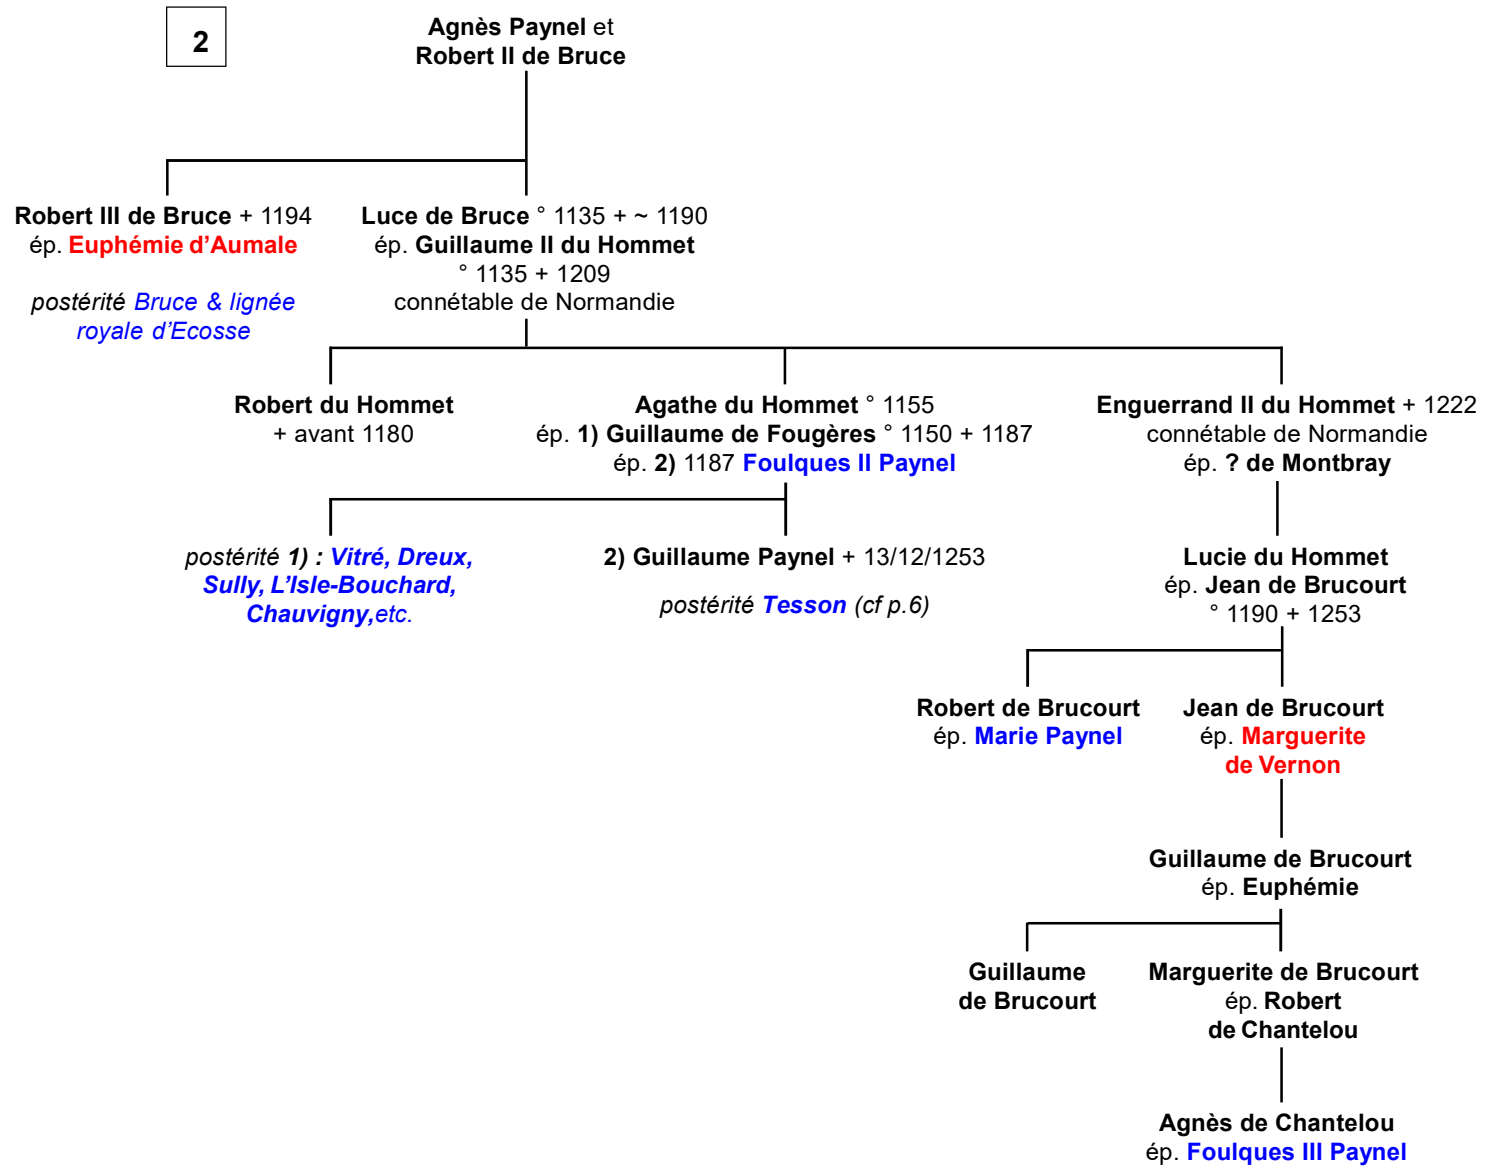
2

Agnès Paynel et
Robert II de Bruce

Robert III de Bruce + 1194
ép. Euphémie d'Aumale

postérité Bruce & lignée royale d'Ecosse

Luce de Bruce ° 1135 + ~ 1190
ép. Guillaume II du Hommet
° 1135 + 1209
connétable de Normandie

Robert du Hommet
+ avant 1180

Agathe du Hommet ° 1155
ép. 1) Guillaume de Fougères ° 1150 + 1187
ép. 2) 1187 Foulques II Paynel

Enguerrand II du Hommet + 1222
connétable de Normandie
ép. ? de Montbray

postérité 1) : Vitré, Dreux, Sully, L'Isle-Bouchard, Chauvigny,etc.

2) Guillaume Paynel + 13/12/1253

postérité Tesson (cf p.6)

Lucie du Hommet
ép. Jean de Brucourt
° 1190 + 1253

Robert de Brucourt
ép. Marie Paynel

Jean de Brucourt
ép. Marguerite de Vernon

Guillaume de Brucourt
ép. Euphémie

Guillaume de Brucourt

Marguerite de Brucourt
ép. Robert de Chantelou

Agnès de Chantelou
ép. Foulques III Paynel